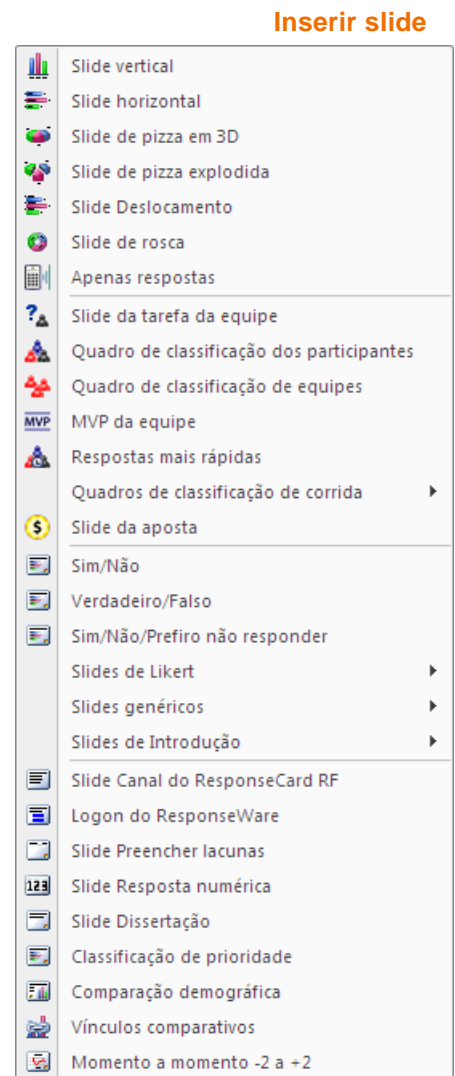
Inserir slide

Slide vertical
Slide horizontal
Slide de pizza em 3D
Slide de pizza explodida
Slide Deslocamento
Slide de rosca
Apenas respostas

Slide da tarefa da equipe
Quadro de classificação dos participantes
Quadro de classificação de equipes
MVP MVP da equipe
Respostas mais rápidas
Quadros de classificação de corrida ▸
Slide da aposta

Sim/Não
Verdadeiro/Falso
Sim/Não/Prefiro não responder
Slides de Likert ▸
Slides genéricos ▸
Slides de Introdução ▸

Slide Canal do ResponseCard RF
Logon do ResponseWare
Slide Preencher lacunas
123 Slide Resposta numérica
Slide Dissertação
Classificação de prioridade
Comparação demográfica
Vínculos comparativos
Momento a momento -2 a +2